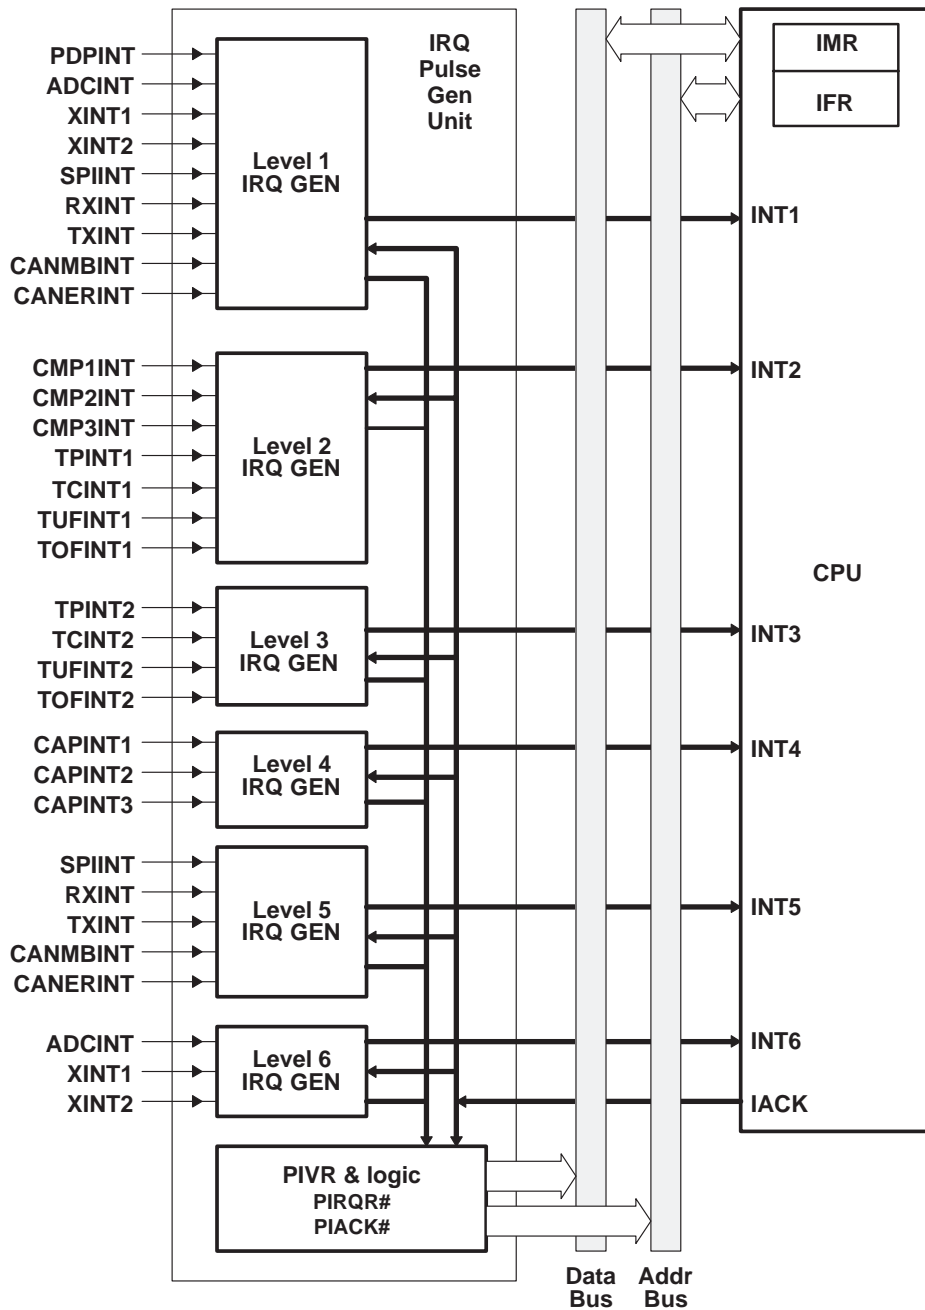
IRQ Pulse Gen Unit

IMR
IFR

PDPINT
ADCINT
XINT1
XINT2
SPIINT
RXINT
TXINT
CANMBINT
CANERINT

Level 1 IRQ GEN

INT1

CMP1INT
CMP2INT
CMP3INT
TPINT1
TCINT1
TUFINT1
TOFINT1

Level 2 IRQ GEN

INT2

CPU

TPINT2
TCINT2
TUFINT2
TOFINT2

Level 3 IRQ GEN

INT3

CAPINT1
CAPINT2
CAPINT3

Level 4 IRQ GEN

INT4

SPIINT
RXINT
TXINT
CANMBINT
CANERINT

Level 5 IRQ GEN

INT5

ADCINT
XINT1
XINT2

Level 6 IRQ GEN

INT6
IACK

PIVR & logic
PIRQR#
PIACK#

Data Bus
Addr Bus